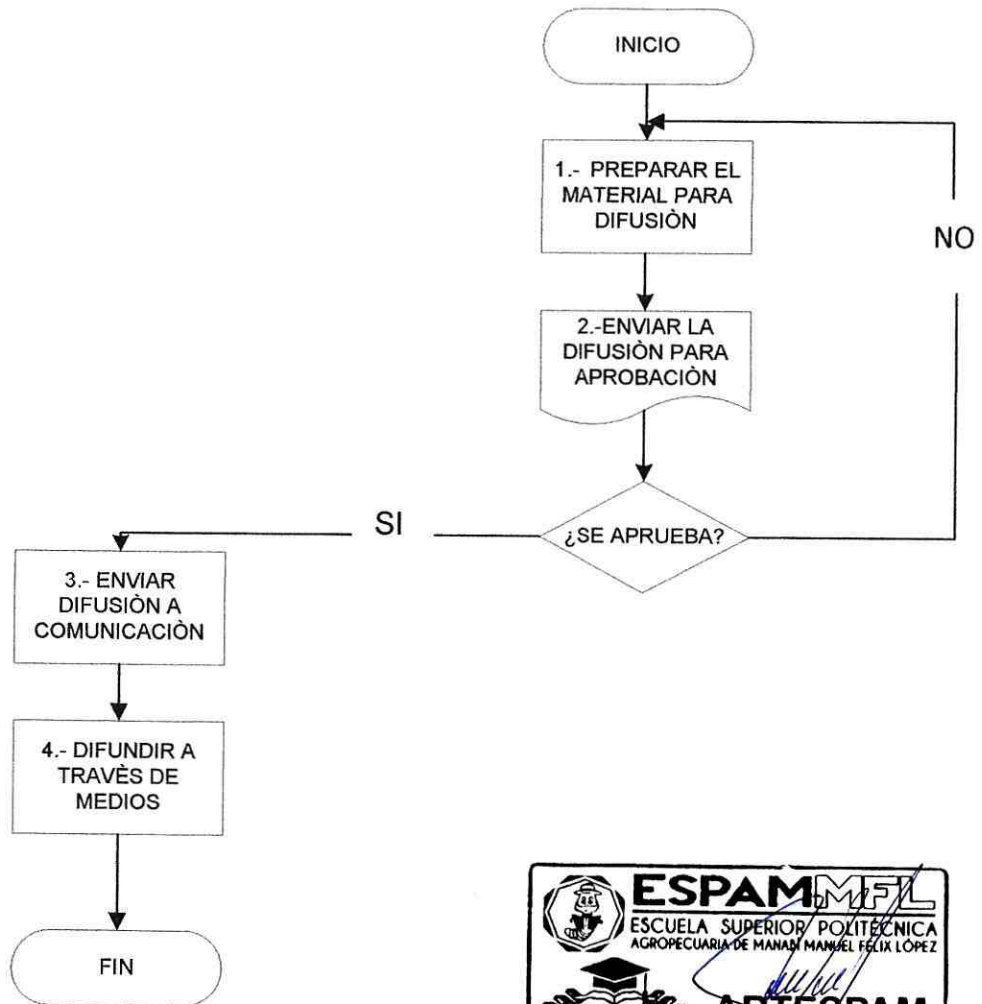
INICIO

1.- PREPARAR EL MATERIAL PARA DIFUSIÒN

NO

2.-ENVIAR LA DIFUSIÒN PARA APROBACIÒN

SI

¿SE APRUEBA?

3.- ENVIAR DIFUSIÒN A COMUNICACIÒN

4.- DIFUNDIR A TRAVÈS DE MEDIOS

FIN

ESPAM MFL
ESCUELA SUPERIOR POLITÉCNICA
AGROPECUARIA DE MANABÍ MANUEL FÉLIX LÓPEZ
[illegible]